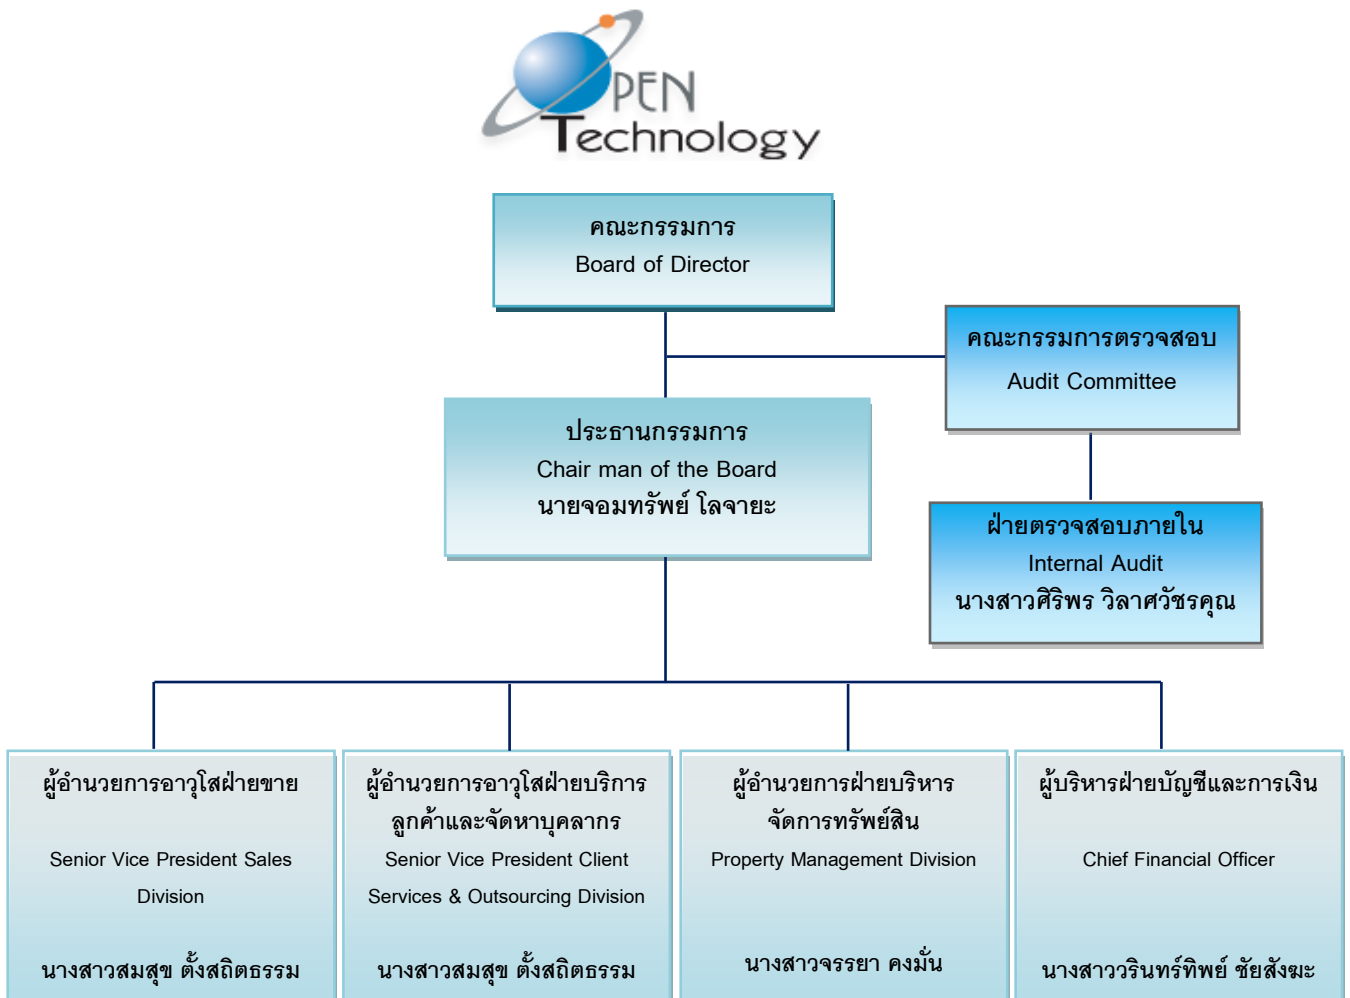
OPEN Technology

คณะกรรมการ
Board of Director

คณะกรรมการตรวจสอบ
Audit Committee

ประธานกรรมการ
Chair man of the Board
นายจอมทรัพย์ โลจายะ

ฝ่ายตรวจสอบภายใน
Internal Audit
นางสาวศิริพร วิลาศวัชรคุณ

ผู้อำนวยการอาวุโสฝ่ายขาย
Senior Vice President Sales Division
นางสาวสมสุข ตั้งสถิตธรรม

ผู้อำนวยการอาวุโสฝ่ายบริการลูกค้าและจัดหาบุคลากร
Senior Vice President Client Services & Outsourcing Division
นางสาวสมสุข ตั้งสถิตธรรม

ผู้อำนวยการฝ่ายบริหารจัดการทรัพย์สิน
Property Management Division
นางสาวจรรยา คงมั่น

ผู้บริหารฝ่ายบัญชีและการเงิน
Chief Financial Officer
นางสาววรินทร์ทิพย์ ชัยสังฆะ